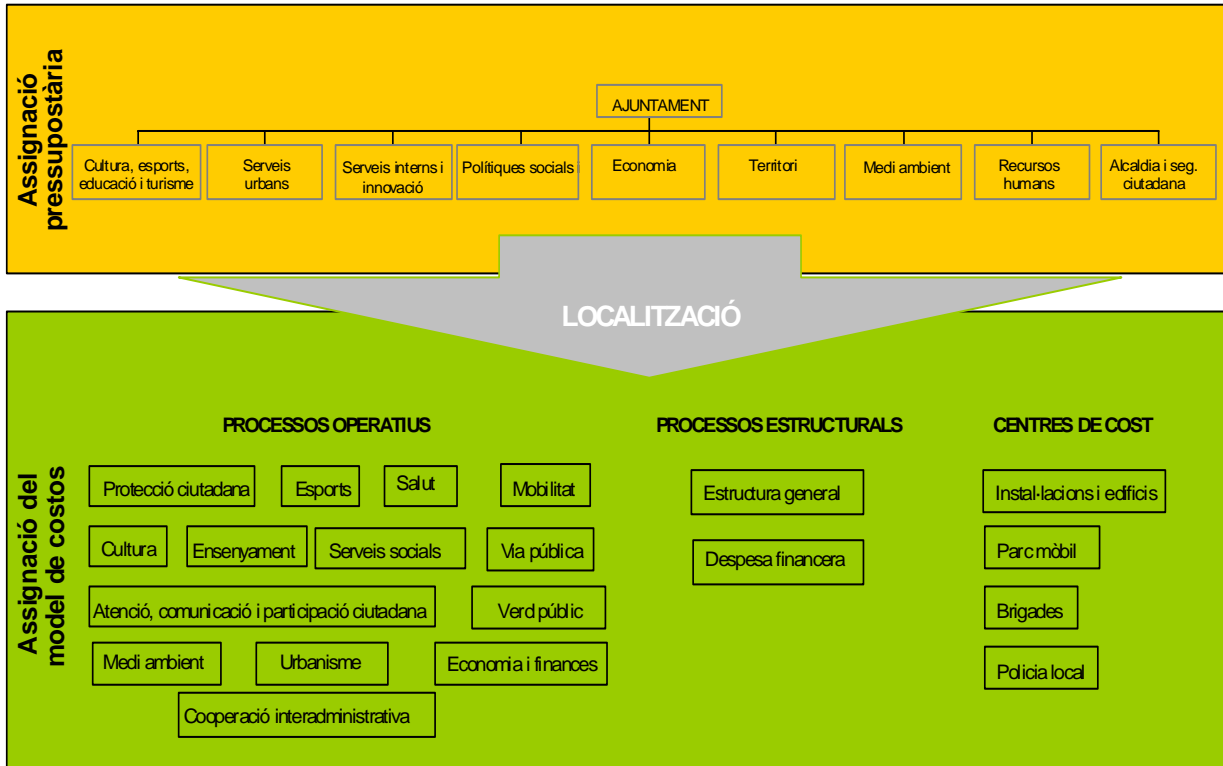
Assignació pressupostària

AJUNTAMENT

Cultura, esports, educació i turisme

Serveis urbans

Serveis interns i innovació

Polítiques socials

Economia

Territori

Medi ambient

Recursos humans

Alcaldia i seg. ciutadana

LOCALITZACIÓ

Assignació del model de costos

PROCESSOS OPERATIUS

Protecció ciutadana

Esports

Salut

Mobilitat

Cultura

Ensenyament

Serveis socials

Via pública

Atenció, comunicació i participació ciutadana

Verd públic

Medi ambient

Urbanisme

Economia i finances

Cooperació interadministrativa

PROCESSOS ESTRUCTURALS

Estructura general

Despesa financera

CENTRES DE COST

Instal·lacions i edificis

Parc mòbil

Brigades

Policia local